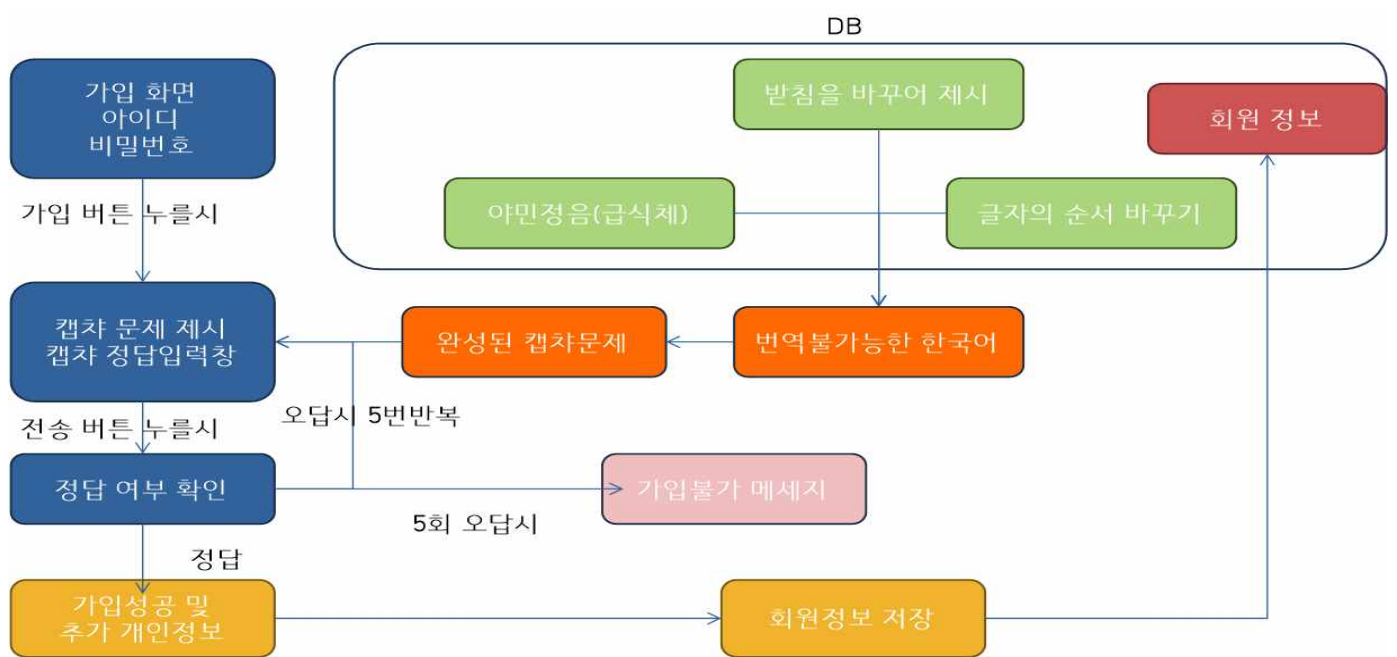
DB

가입 화면
아이디
비밀번호

받침을 바꾸어 제시

회원 정보

야민정음(급식체)

글자의 순서 바꾸기

가입 버튼 누를시

캡차 문제 제시
캡차 정답입력창

완성된 캡차문제

번역불가능한 한국어

오답시 5번반복

전송 버튼 누를시

정답 여부 확인

가입불가 메세지

5회 오답시

정답

가입성공 및
추가 개인정보

회원정보 저장